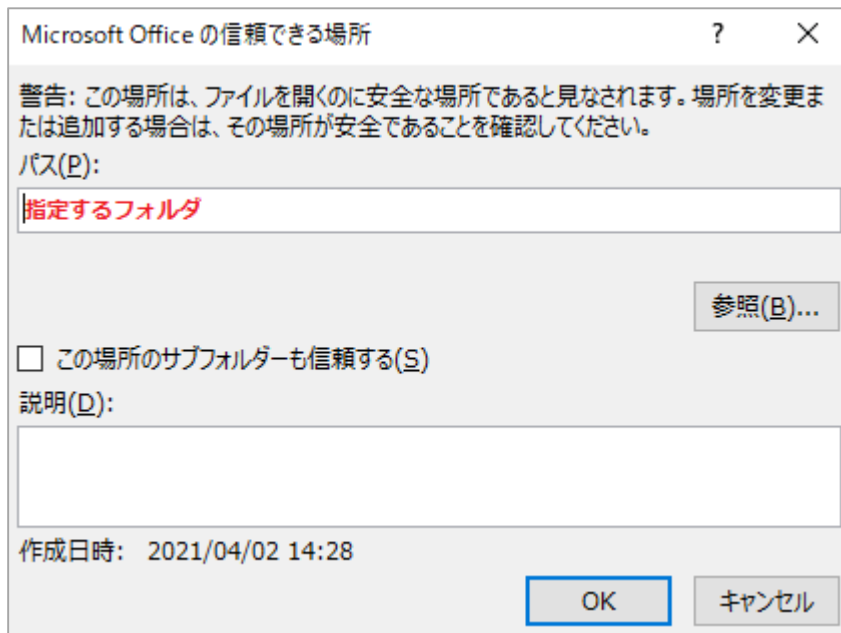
Microsoft Office の信頼できる場所 ? X

警告: この場所は、ファイルを開くのに安全な場所であると見なされます。場所を変更または追加する場合は、その場所が安全であることを確認してください。

パス(P):

指定するフォルダ

参照(B)...

この場所のサブフォルダーも信頼する(S)

説明(D):

作成日時: 2021/04/02 14:28

OK キャンセル